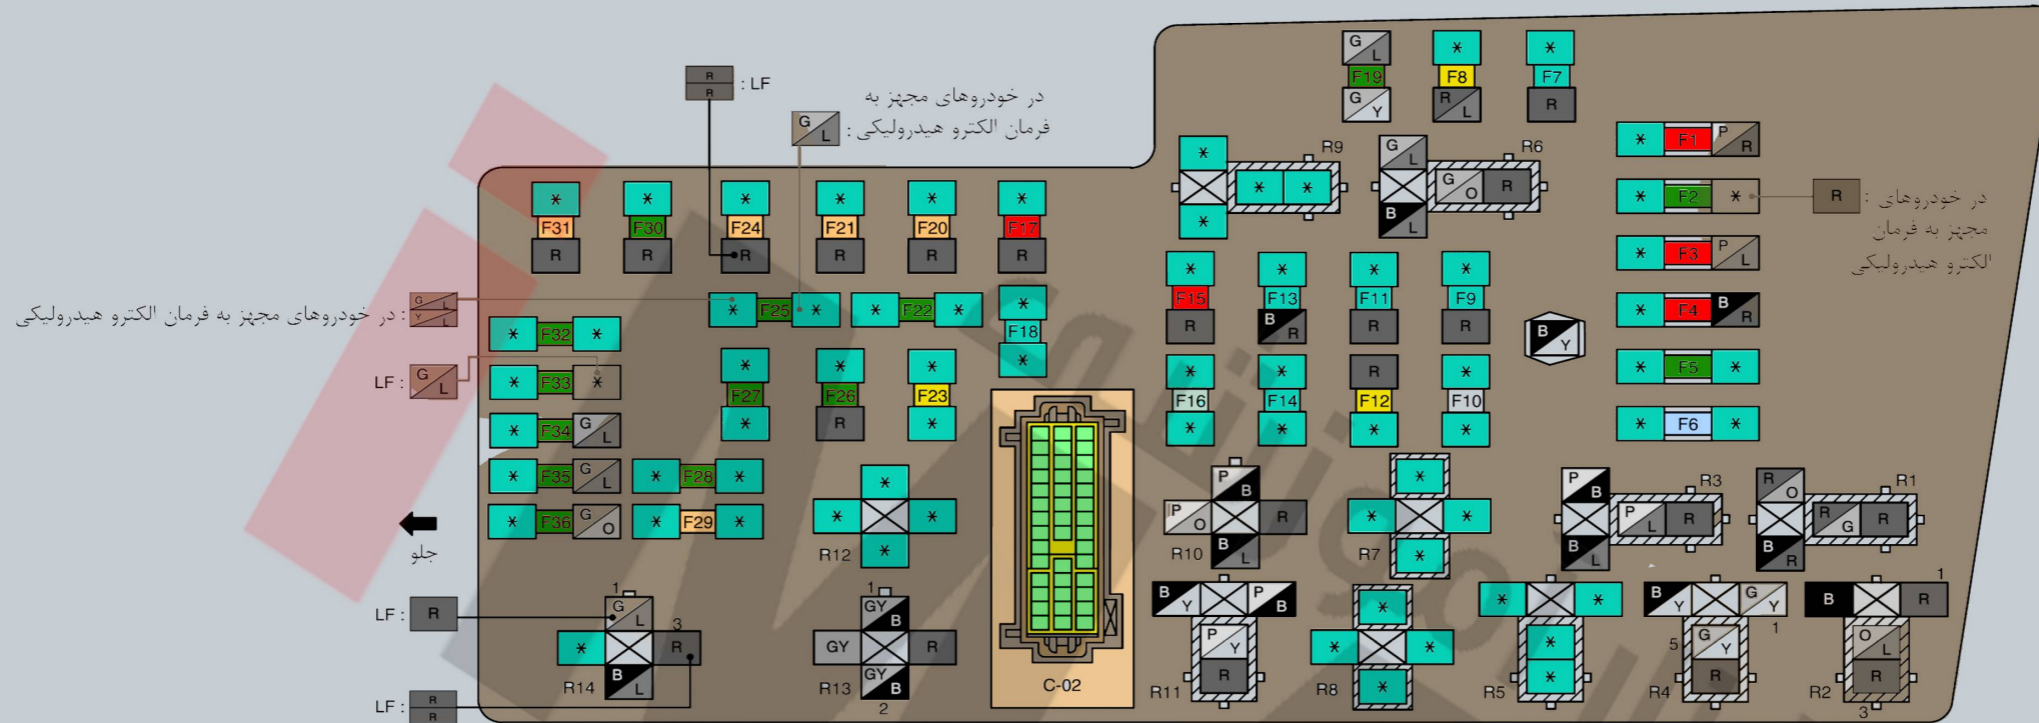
R
R
: LF

در خودروهای مجهز به
فرمان الکترو هیدرولیکی :
G
L

در خودروهای مجهز به فرمان الکترو هیدرولیکی :
G
Y
L
L

LF :
G
L

LF : R

LF :
R
R

جلو

F31 F30 F24 F21 F20 F17
R R R R R R

F25 F22 F18

F32 F33 F34 F35 F36
F28 F29
F27 F26 F23
R

G L
G L
G O

R12
R13
GY B
GY
R
GY B
1
2

R14
G L
R
B L
1
3

C-02

G L
F19
G Y
F8
R L
F7
R

R9
R6
G L
G O
R
B L

F15 F13 F11 F9
R
B R
R R

F16 F14 F12 F10
R

B Y

F1 P R
F2 R
F3 P L
F4 B R
F5
F6

در خودروهای :
مجهز به فرمان
الکترو هیدرولیکی
R

P B
P O
R
B L
R10

R7

R3
P B
P L
R
B L

R1
R O
R G
R
B R
1

R11
B Y
P B
P Y
R

R8

R5

R4
B Y
G Y
G Y
R
5
1

R2
B
R
O L
R
3